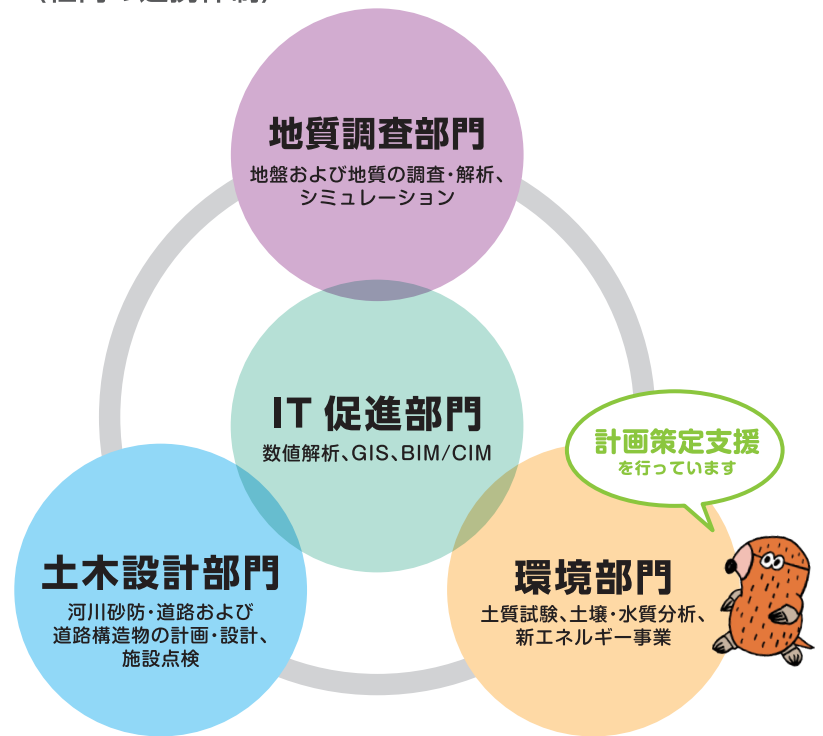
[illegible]

地質調査部門
地盤および地質の調査・解析、シミュレーション

IT 促進部門
数値解析、GIS、BIM/CIM

計画策定支援
を行っています

土木設計部門
河川砂防・道路および道路構造物の計画・設計、施設点検

環境部門
土質試験、土壌・水質分析、新エネルギー事業